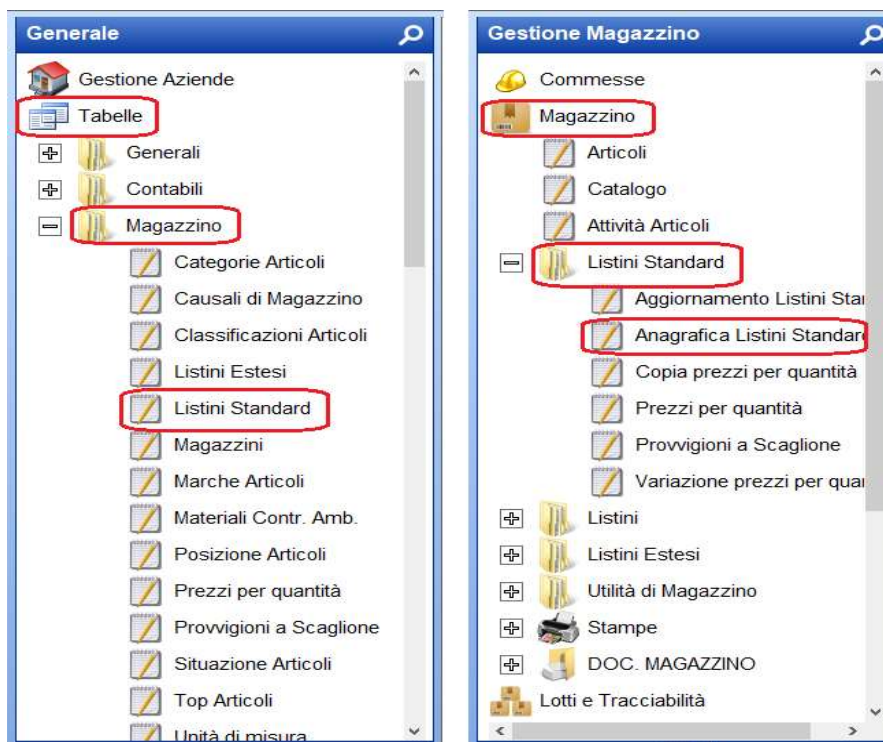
Generale

Gestione Aziende
Tabelle
Generali
Contabili
Magazzino
Categorie Articoli
Causali di Magazzino
Classificazioni Articoli
Listini Estesi
Listini Standard
Magazzini
Marche Articoli
Materiali Contr. Amb.
Posizione Articoli
Prezzi per quantità
Provvigioni a Scaglione
Situazione Articoli
Top Articoli
Unità di misura

Gestione Magazzino

Commesse
Magazzino
Articoli
Catalogo
Attività Articoli
Listini Standard
Aggiornamento Listini Sta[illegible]
Anagrafica Listini Standar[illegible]
Copia prezzi per quantità
Prezzi per quantità
Provvigioni a Scaglione
Variazione prezzi per qua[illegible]
Listini
Listini Estesi
Utilità di Magazzino
Stampe
DOC. MAGAZZINO
Lotti e Tracciabilità